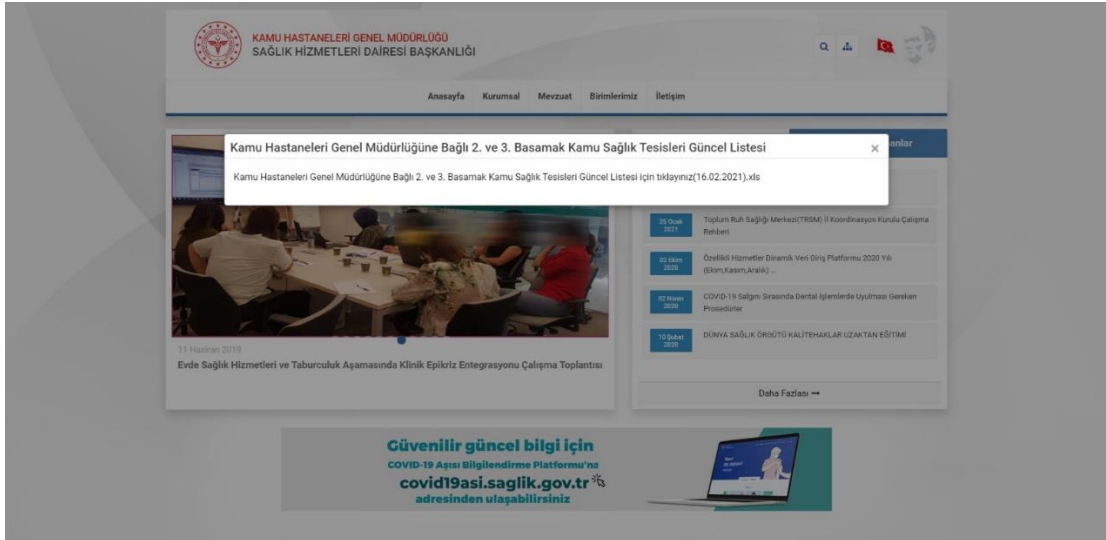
KAMU HASTANELERİ GENEL MÜDÜRLÜĞÜ
SAĞLIK HİZMETLERİ DAİRESİ BAŞKANLIĞI

Anasayfa Kurumsal Mevzuat Birimlerimiz İletişim

Kamu Hastaneleri Genel Müdürlüğüne Bağlı 2. ve 3. Basamak Kamu Sağlık Tesisleri Güncel Listesi ×

Kamu Hastaneleri Genel Müdürlüğüne Bağlı 2. ve 3. Basamak Kamu Sağlık Tesisleri Güncel Listesi için tıklayınız(16.02.2021).xls

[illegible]anlar

25 Ocak 2021 Toplum Ruh Sağlığı Merkezi(TRSM) İl Koordinasyon Kurulu Çalışma Rehberi

22 Ekim 2020 Özellikli Hizmetler Dinamik Veri Giriş Platformu 2020 Yılı (Ekim,Kasım,Aralık) ...

02 Nisan 2020 COVID-19 Salgını Sırasında Dental İşlemlerde Uyulması Gereken Prosedürler

10 Şubat 2020 DÜNYA SAĞLIK ÖRGÜTÜ KALİTEHAKLAR UZAKTAN EĞİTİMİ

11 Haziran 2019
Evde Sağlık Hizmetleri ve Taburculuk Aşamasında Klinik Epikriz Entegrasyonu Çalışma Toplantısı

Daha Fazlası ➞

Güvenilir güncel bilgi için
COVID-19 Aşısı Bilgilendirme Platformu'na
covid19asi.saglik.gov.tr
adresinden ulaşabilirsiniz